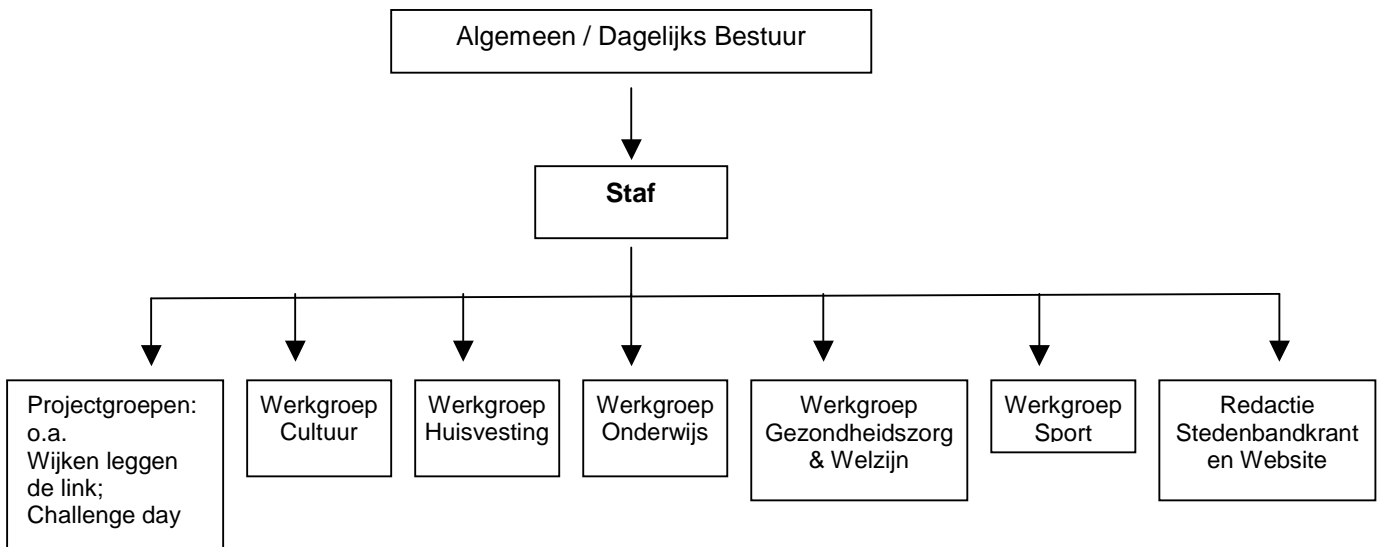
Algemeen / Dagelijks Bestuur

**Staf**

Projectgroepen: o.a. Wijken leggen de link; Challenge day

Werkgroep Cultuur

Werkgroep Huisvesting

Werkgroep Onderwijs

Werkgroep Gezondheidszorg & Welzijn

Werkgroep Sport

Redactie Stedenbandkrant en Website